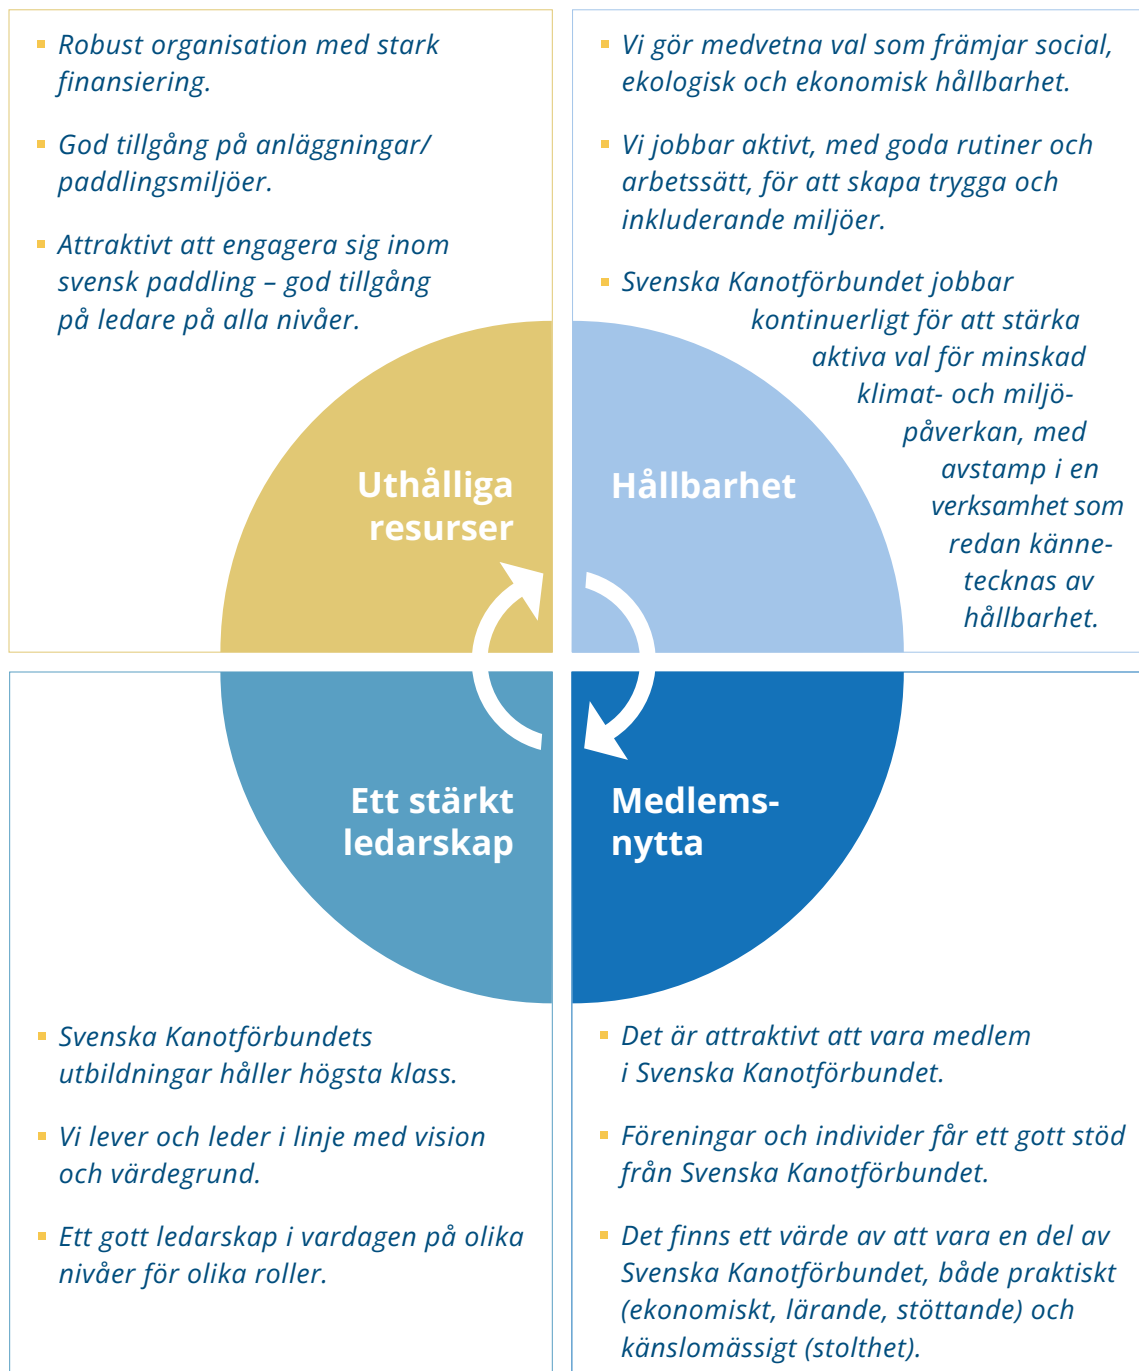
- Robust organisation med stark finansiering.
- God tillgång på anläggningar/ paddlingsmiljöer.
- Attraktivt att engagera sig inom svensk paddling – god tillgång på ledare på alla nivåer.

- Vi gör medvetna val som främjar social, ekologisk och ekonomisk hållbarhet.
- Vi jobbar aktivt, med goda rutiner och arbetssätt, för att skapa trygga och inkluderande miljöer.
- Svenska Kanotförbundet jobbar kontinuerligt för att stärka aktiva val för minskad klimat- och miljöpåverkan, med avstamp i en verksamhet som redan kännetecknas av hållbarhet.

Uthålliga resurser

Hållbarhet

Ett stärkt ledarskap

Medlemsnytta

- Svenska Kanotförbundets utbildningar håller högsta klass.
- Vi lever och leder i linje med vision och värdegrund.
- Ett gott ledarskap i vardagen på olika nivåer för olika roller.

- Det är attraktivt att vara medlem i Svenska Kanotförbundet.
- Föreningar och individer får ett gott stöd från Svenska Kanotförbundet.
- Det finns ett värde av att vara en del av Svenska Kanotförbundet, både praktiskt (ekonomiskt, lärande, stöttande) och känslomässigt (stolthet).